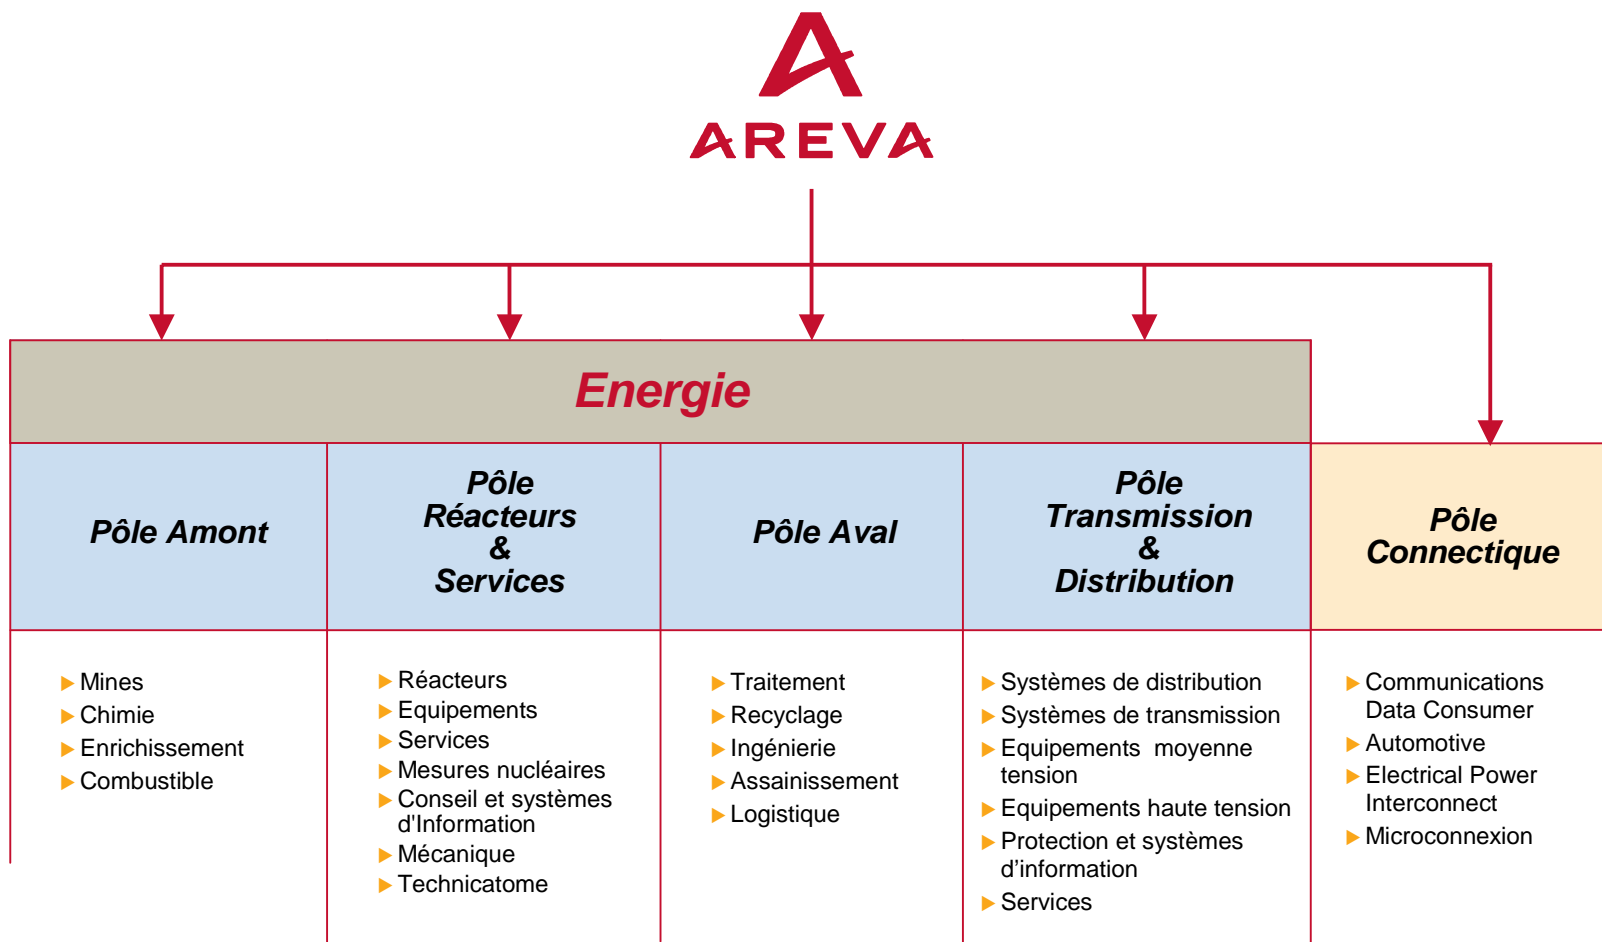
AREVA

Energie

| Pôle Amont | Pôle Réacteurs & Services | Pôle Aval | Pôle Transmission & Distribution | Pôle Connectique |
|---|---|---|---|---|
| ▶ Mines<br>▶ Chimie<br>▶ Enrichissement<br>▶ Combustible | ▶ Réacteurs<br>▶ Equipements<br>▶ Services<br>▶ Mesures nucléaires<br>▶ Conseil et systèmes d'Information<br>▶ Mécanique<br>▶ Technicatome | ▶ Traitement<br>▶ Recyclage<br>▶ Ingénierie<br>▶ Assainissement<br>▶ Logistique | ▶ Systèmes de distribution<br>▶ Systèmes de transmission<br>▶ Equipements moyenne tension<br>▶ Equipements haute tension<br>▶ Protection et systèmes d'information<br>▶ Services | ▶ Communications Data Consumer<br>▶ Automotive<br>▶ Electrical Power Interconnect<br>▶ Microconnexion |